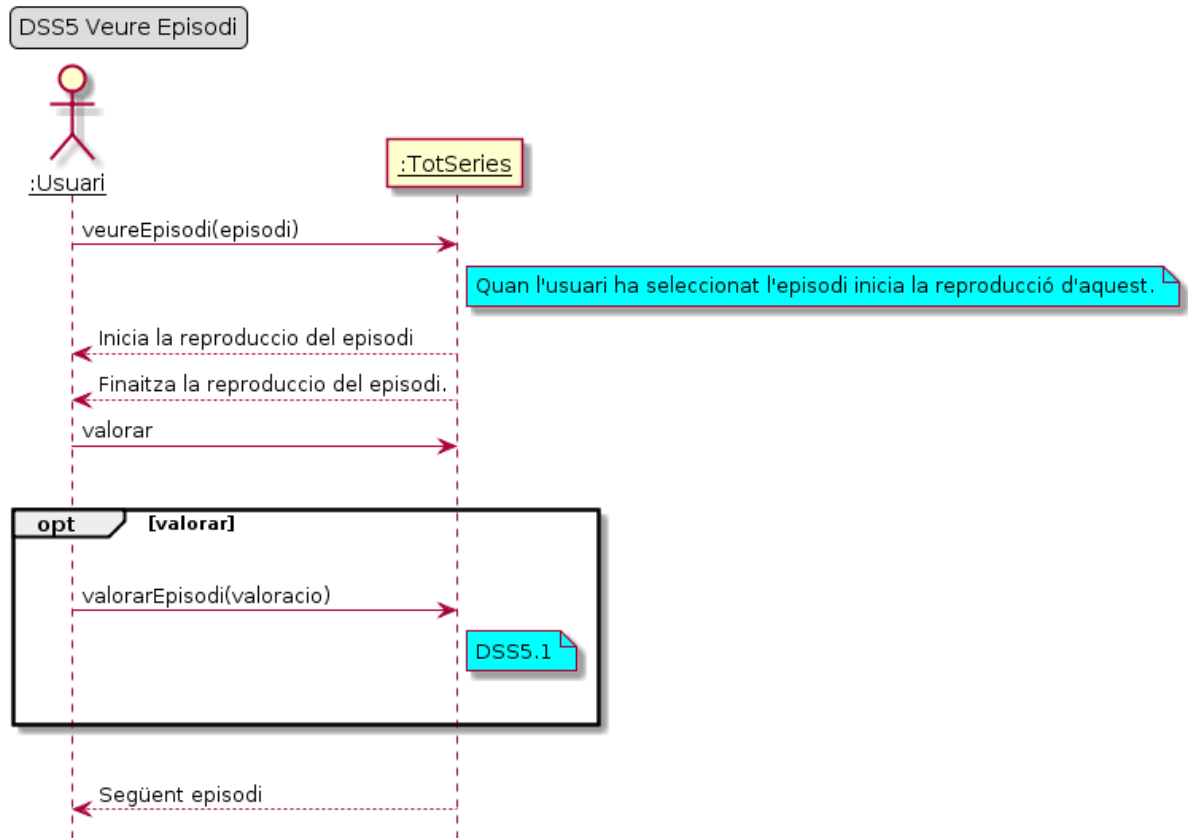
DSS5 Veure Episodi

:Usuari

:TotSeries

veureEpisodi(episodi)

Quan l'usuari ha seleccionat l'episodi inicia la reproducció d'aquest.

Inicia la reproduccio del episodi

Finaitza la reproduccio del episodi.

valorar

opt [valorar]

valorarEpisodi(valoracio)

DSS5.1

Següent episodi